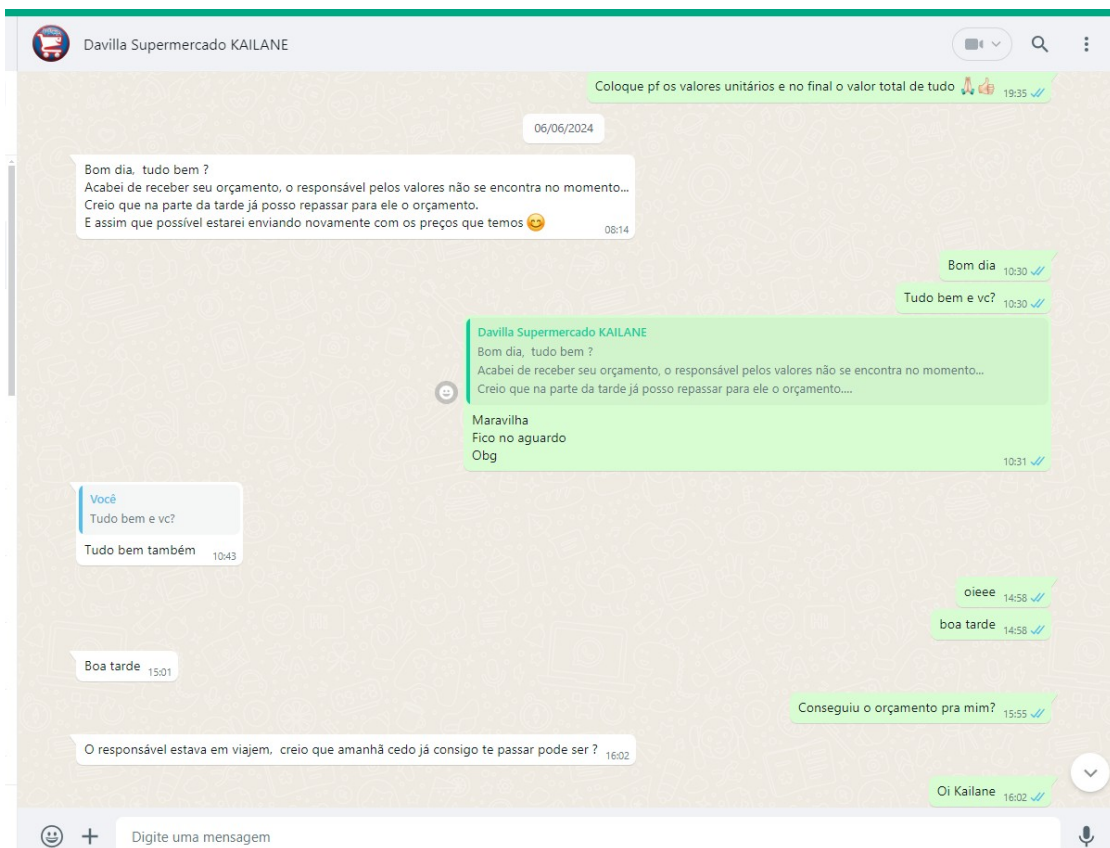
Davilla Supermercado KAILANE

Coloque pf os valores unitários e no final o valor total de tudo 🙏👍 19:35

06/06/2024

Bom dia, tudo bem ?
Acabei de receber seu orçamento, o responsável pelos valores não se encontra no momento...
Creio que na parte da tarde já posso repassar para ele o orçamento.
E assim que possível estarei enviando novamente com os preços que temos 😊 08:14

Bom dia 10:30

Tudo bem e vc? 10:30

Davilla Supermercado KAILANE
Bom dia, tudo bem ?
Acabei de receber seu orçamento, o responsável pelos valores não se encontra no momento...
Creio que na parte da tarde já posso repassar para ele o orçamento....

Maravilha
Fico no aguardo
Obg 10:31

Você
Tudo bem e vc?

Tudo bem também 10:43

oieee 14:58

boa tarde 14:58

Boa tarde 15:01

Conseguiu o orçamento pra mim? 15:55

O responsável estava em viajem, creio que amanhã cedo já consigo te passar pode ser ? 16:02

Oi Kailane 16:02

Digite uma mensagem